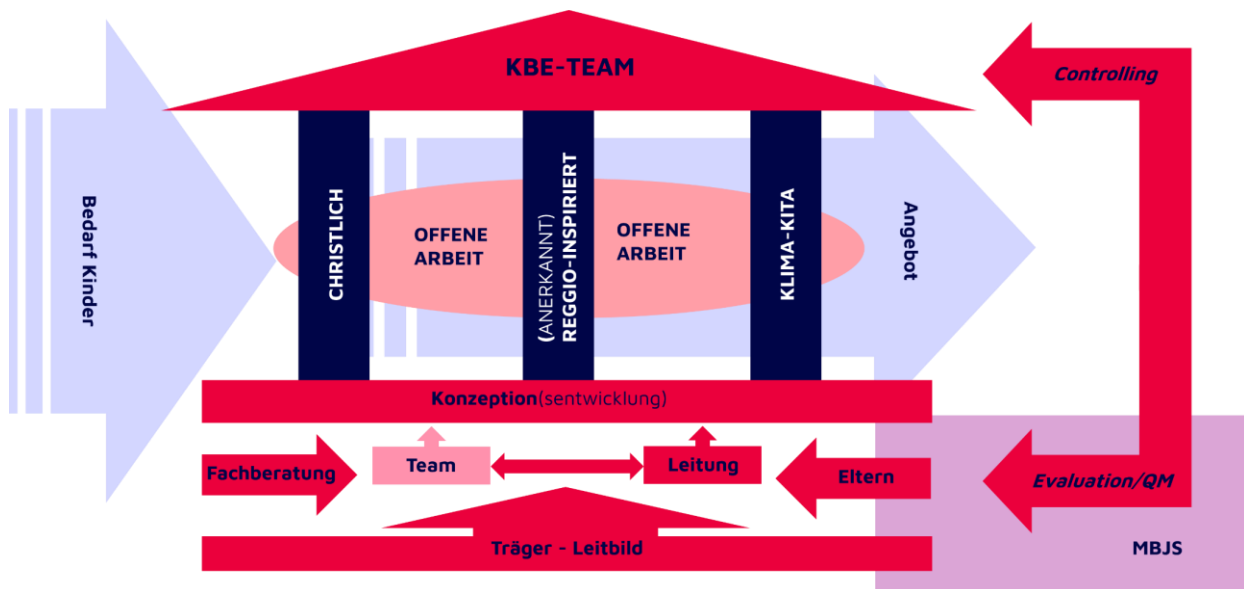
KBE-TEAM

Controlling

Bedarf Kinder

CHRISTLICH

OFFENE ARBEIT

(ANERKANNT) REGGIO-INSPIRIERT

OFFENE ARBEIT

KLIMA-KITA

Angebot

Konzeption(sentwicklung)

Fachberatung

Team

Leitung

Eltern

Evaluation/QM

Träger - Leitbild

MBJS